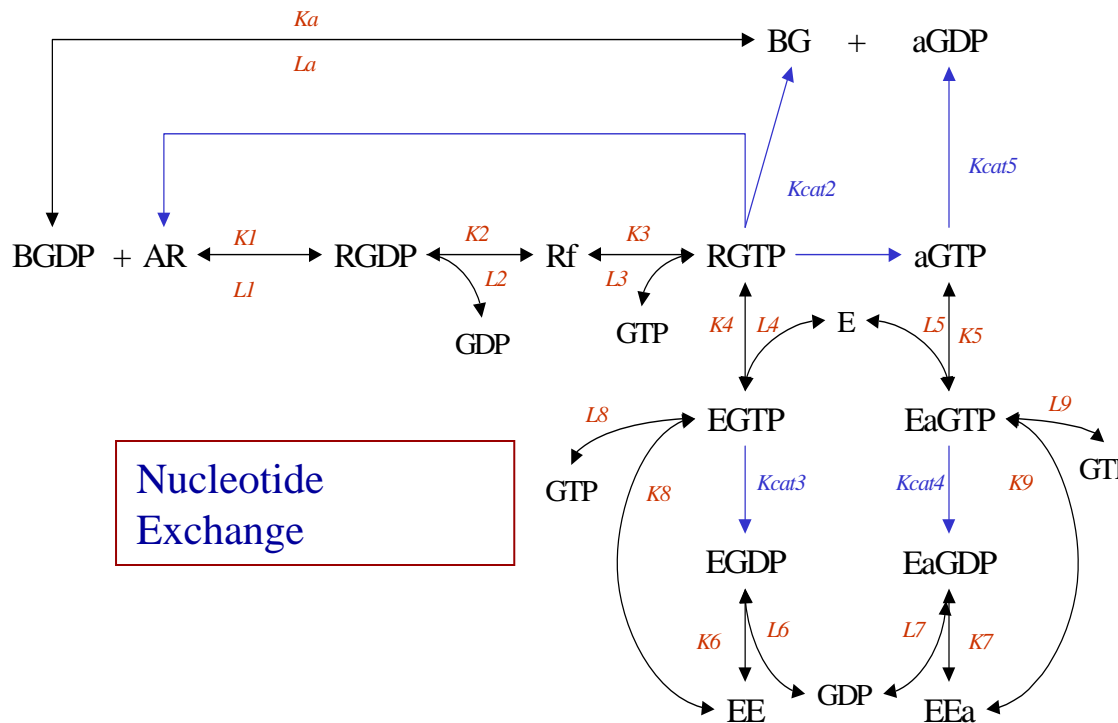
Ka

La

BG + aGDP

Kcat2

Kcat5

BGDP + AR

K1

L1

RGDP

K2

L2

GDP

Rf

K3

L3

GTP

RGTP

aGTP

K4

L4

E

L5

K5

L8

EGTP

EaGTP

L9

GTP

GT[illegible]

K8

Kcat3

Kcat4

K9

Nucleotide Exchange

EGDP

EaGDP

K6

L6

L7

K7

EE

GDP

EEa